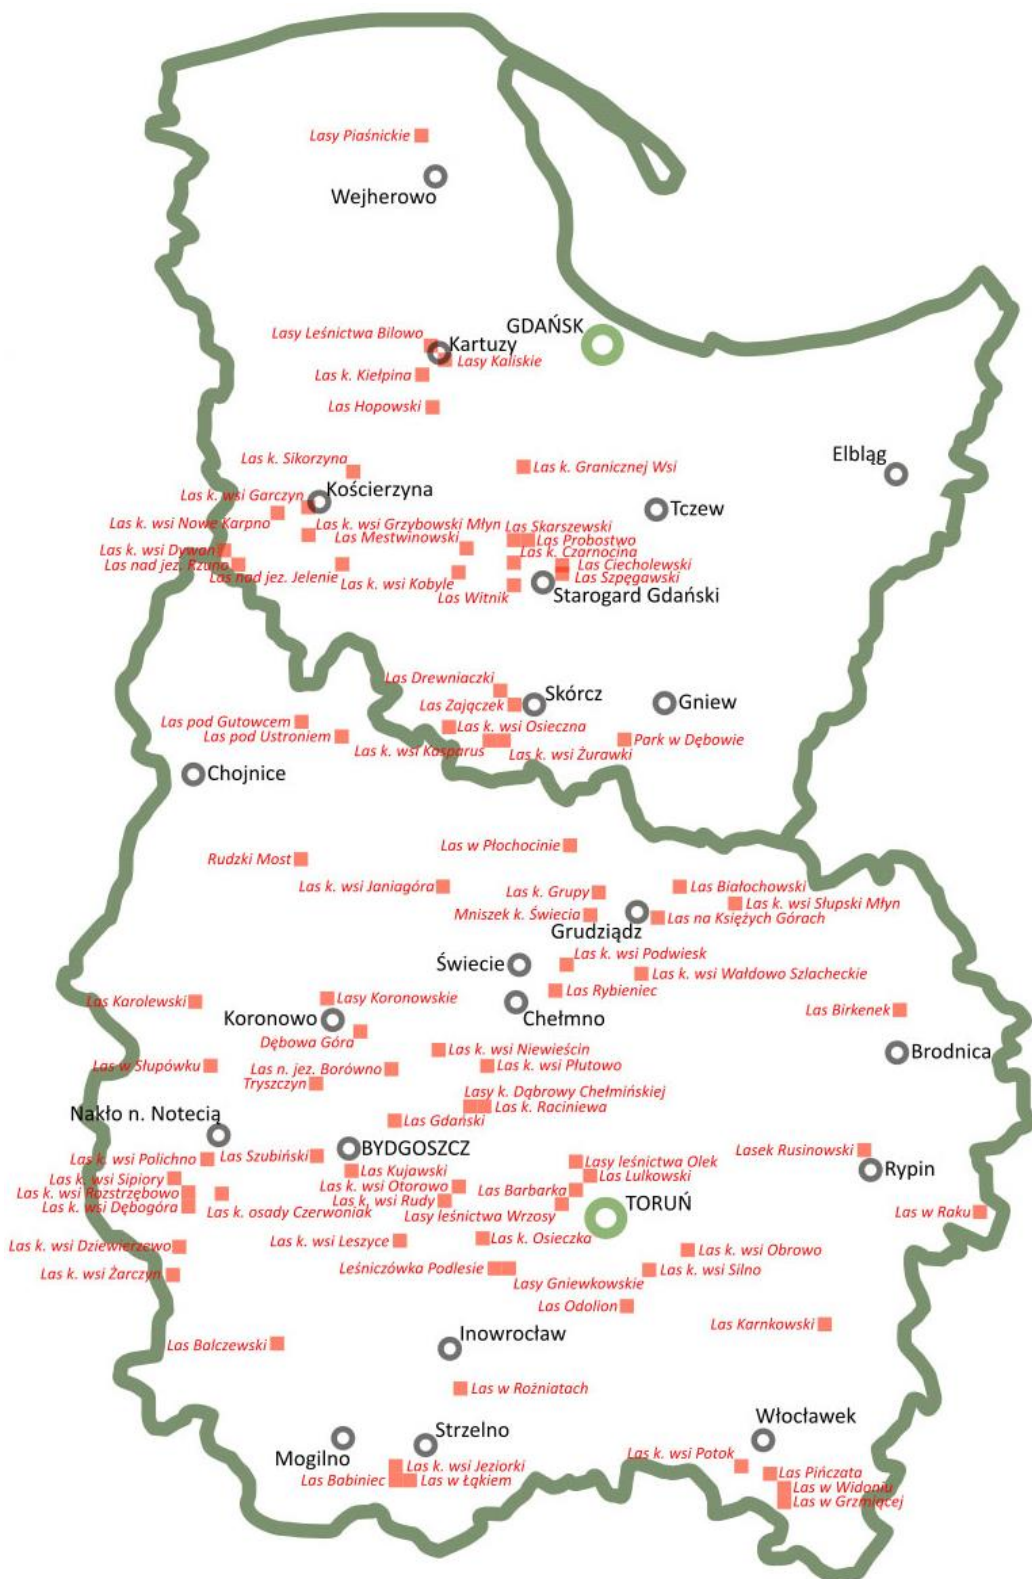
Lasy Piaśnickie
Wejherowo
GDAŃSK
Lasy Leśnictwa Bilowo
Kartuzy
Lasy Kaliskie
Las k. Kiełpina
Las Hopowski
Elbląg
Las k. Sikorzyna
Las k. Granicznej Wsi
Las k. wsi Garczyn
Kościerzyna
Tczew
Las k. wsi Nowe Karpno
Las k. wsi Grzybowski Młyn
Las Skarszewski
Las Mestwinowski
Las Probostwo
Las k. wsi Dywan
Las k. Czarnocina
Las nad jez. Rzuno
Las Ciecholewski
Las nad jez. Jelenie
Las k. wsi Kobyle
Las Szpęgawski
Las Witnik
Starogard Gdański
Las Drewniaczki
Skórcz
Las Zajączek
Gniew
Las pod Gutowcem
Las k. wsi Osieczna
Las pod Ustroniem
Park w Dębowie
Las k. wsi Kasparus
Las k. wsi Żurawki
Chojnice
Las w Płochocinie
Rudzki Most
Las k. wsi Janiagóra
Las k. Grupy
Las Białochowski
Las k. wsi Słupski Młyn
Mniszek k. Świecia
Las na Księżych Górach
Grudziądz
Las k. wsi Podwiesk
Świecie
Las k. wsi Wałdowo Szlacheckie
Las Karolewski
Lasy Koronowskie
Las Rybieniec
Las Birkenek
Koronowo
Chełmno
Dębowa Góra
Brodnica
Las k. wsi Niewieścin
Las w Słupówku
Las n. jez. Borówno
Las k. wsi Płutowo
Tryszczyn
Lasy k. Dąbrowy Chełmińskiej
Las k. Raciniewa
Nakło n. Notecią
Las Gdański
BYDGOSZCZ
Lasek Rusinowski
Las k. wsi Polichno
Las Szubiński
Lasy leśnictwa Olek
Rypin
Las k. wsi Sipiory
Las Kujawski
Las Lulkowski
Las k. wsi Rozstrzębowo
Las k. wsi Otorowo
Las Barbarka
TORUŃ
Las k. wsi Dębogóra
Las k. wsi Rudy
Las k. osady Czerwoniak
Lasy leśnictwa Wrzosy
Las w Raku
Las k. wsi Dziewierzewo
Las k. wsi Leszyce
Las k. Osieczka
Las k. wsi Obrowo
Las k. wsi Żarczyn
Leśniczówka Podlesie
Las k. wsi Silno
Lasy Gniewkowskie
Las Odolion
Las Karnkowski
Las Balczewski
Inowrocław
Las w Rożniatach
Strzelno
Włocławek
Mogilno
Las k. wsi Jeziorki
Las k. wsi Potok
Las Babiniec
Las w Łąkiem
Las Pińczata
Las w Widoni
Las w Grzmiącej